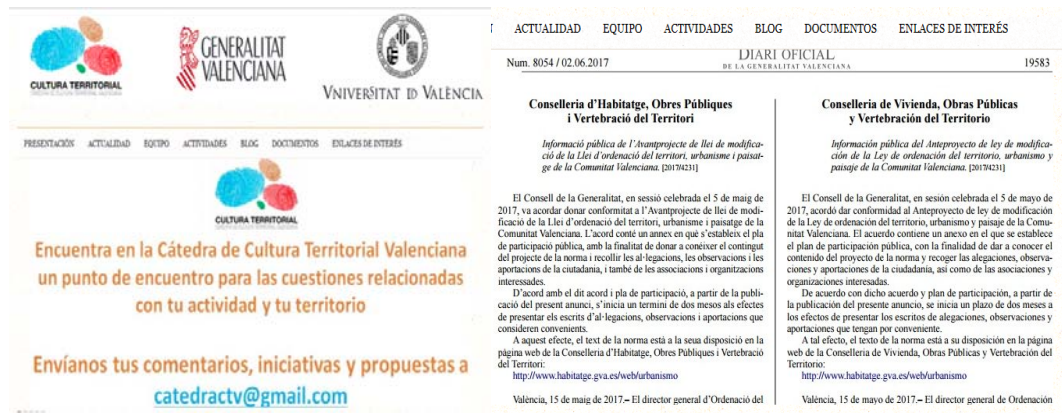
CULTURA TERRITORIAL

GENERALITAT VALENCIANA

VNIVERSITAT ID VALÈNCIA

PRESENTACIÓN ACTUALIDAD EQUIPO ACTIVIDADES BLOG DOCUMENTOS ENLACES DE INTERÉS

CULTURA TERRITORIAL

Encuentra en la Cátedra de Cultura Territorial Valenciana un punto de encuentro para las cuestiones relacionadas con tu actividad y tu territorio

Envíanos tus comentarios, iniciativas y propuestas a catedractv@gmail.com

ACTUALIDAD EQUIPO ACTIVIDADES BLOG DOCUMENTOS ENLACES DE INTERÉS

Num. 8054 / 02.06.2017 DIARI OFICIAL DE LA GENERALITAT VALENCIANA 19583

Conselleria d'Habitatge, Obres Públiques i Vertebració del Territori

Informació pública de l'Avantprojecte de llei de modificació de la Llei d'ordenació del territori, urbanisme i paisatge de la Comunitat Valenciana. [2017/4231]

El Consell de la Generalitat, en sessió celebrada el 5 de maig de 2017, va acordar donar conformitat a l'Avantprojecte de llei de modificació de la Llei d'ordenació del territori, urbanisme i paisatge de la Comunitat Valenciana. L'acord conté un annex en què s'estableix el pla de participació pública, amb la finalitat de donar a conéixer el contingut del projecte de la norma i recollir les al·legacions, les observacions i les aportacions de la ciutadania, i també de les associacions i organitzacions interessades.

D'acord amb el dit acord i pla de participació, a partir de la publicació del present anunci, s'inicia un termini de dos mesos als efectes de presentar els escrits d'al·legacions, observacions i aportacions que consideren convenients.

A aquest efecte, el text de la norma està a la seua disposició en la pàgina web de la Conselleria d'Habitatge, Obres Públiques i Vertebració del Territori:
http://www.habitatge.gva.es/web/urbanismo

València, 15 de maig de 2017.– El director general d'Ordenació del

Conselleria de Vivienda, Obras Públicas y Vertebración del Territorio

Información pública del Anteproyecto de ley de modificación de la Ley de ordenación del territorio, urbanismo y paisaje de la Comunitat Valenciana. [2017/4231]

El Consell de la Generalitat, en sesión celebrada el 5 de mayo de 2017, acordó dar conformidad al Anteproyecto de ley de modificación de la Ley de ordenación del territorio, urbanismo y paisaje de la Comunitat Valenciana. El acuerdo contiene un anexo en el que se establece el plan de participación pública, con la finalidad de dar a conocer el contenido del proyecto de la norma y recoger las alegaciones, observaciones y aportaciones de la ciudadanía, así como de las asociaciones y organizaciones interesadas.

De acuerdo con dicho acuerdo y plan de participación, a partir de la publicación del presente anuncio, se inicia un plazo de dos meses a los efectos de presentar los escritos de alegaciones, observaciones y aportaciones que tengan por conveniente.

A tal efecto, el texto de la norma está a su disposición en la página web de la Conselleria de Vivienda, Obras Públicas y Vertebración del Territorio:
http://www.habitatge.gva.es/web/urbanismo

València, 15 de mayo de 2017.– El director general de Ordenación